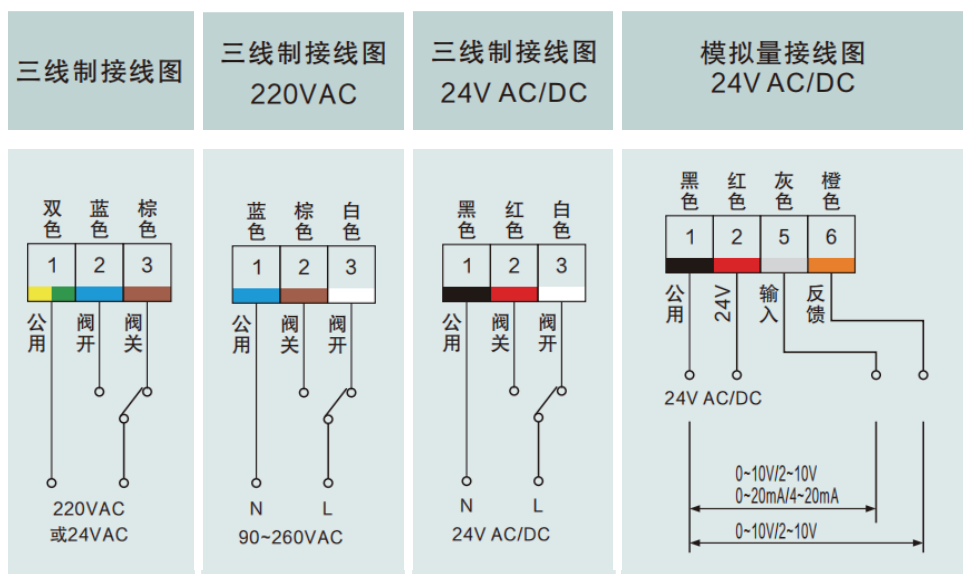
三线制接线图

双色 蓝色 棕色

| 1 | 2 | 3 |
|---|---|---|

公用 阀开 阀关

220VAC
或24VAC

三线制接线图
220VAC

蓝色 棕色 白色

| 1 | 2 | 3 |
|---|---|---|

公用 阀关 阀开

N L
90~260VAC

三线制接线图
24V AC/DC

黑色 红色 白色

| 1 | 2 | 3 |
|---|---|---|

公用 阀关 阀开

N L
24V AC/DC

模拟量接线图
24V AC/DC

黑色 红色 灰色 橙色

| 1 | 2 | 5 | 6 |
|---|---|---|---|

公用 24V 输入 反馈

24V AC/DC

0~10V/2~10V
0~20mA/4~20mA

0~10V/2~10V